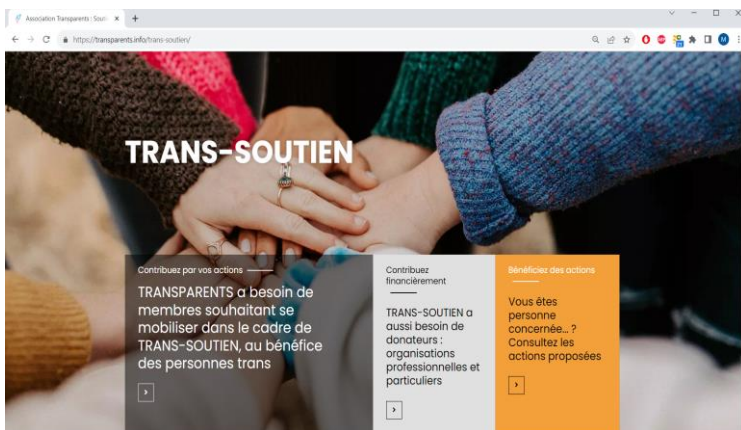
Association Transparents | Souti ×  +

https://transparents.info/trans-soutien/

M

TRANS-SOUTIEN

Contribuez par vos actions

TRANSPARENTS a besoin de membres souhaitant se mobiliser dans le cadre de TRANS-SOUTIEN, au bénéfice des personnes trans

›

Contribuez financièrement

TRANS-SOUTIEN a aussi besoin de donateurs : organisations professionnelles et particuliers

›

Bénéficiez des actions

Vous êtes personne concernée... ? Consultez les actions proposées

›